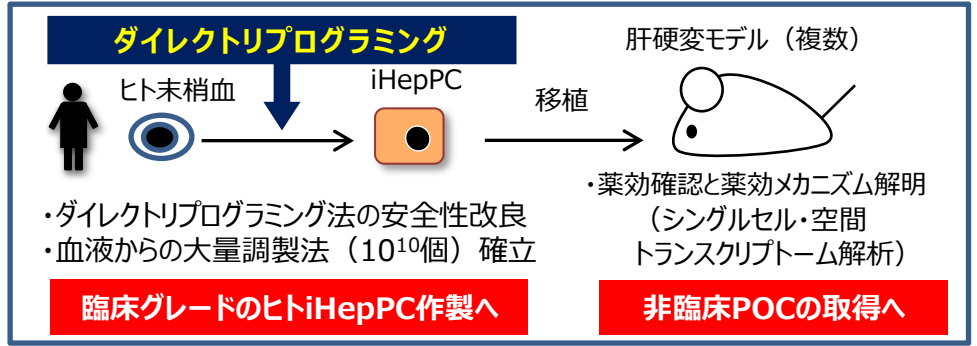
ダイレクトリプログラミング

ヒト末梢血

iHepPC

移植

肝硬変モデル（複数）

・ダイレクトリプログラミング法の安全性改良
・血液からの大量調製法（$10^{10}$個）確立

・薬効確認と薬効メカニズム解明
（シングルセル・空間
トランスクリプトーム解析）

臨床グレードのヒトiHepPC作製へ

非臨床POCの取得へ